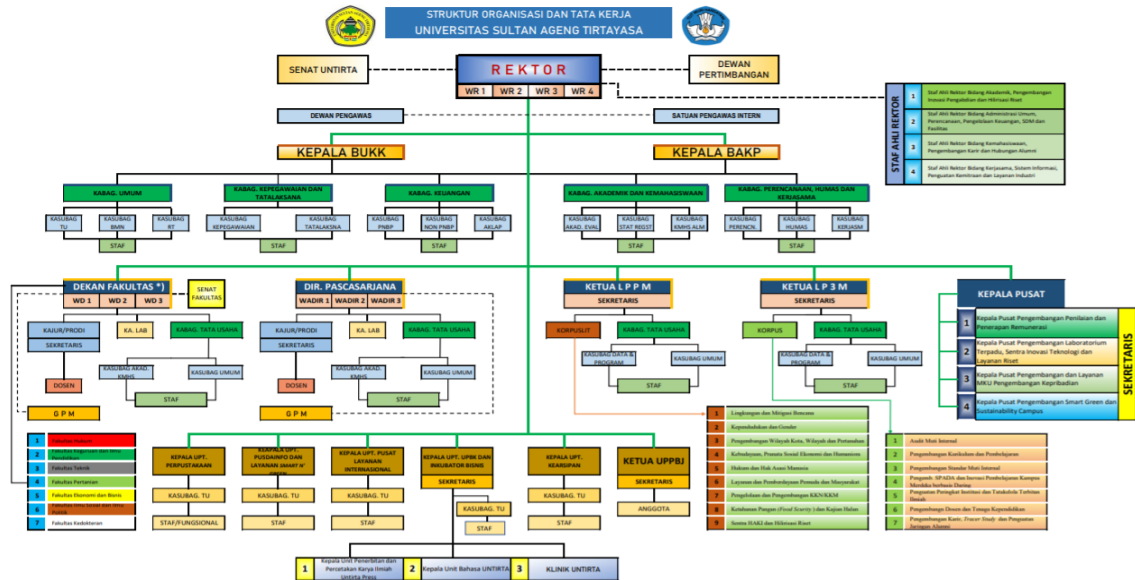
STRUKTUR ORGANISASI DAN TATA KERJA
UNIVERSITAS SULTAN AGENG TIRTAYASA

SENAT UNTIRTA

REKTOR

WR 1 | WR 2 | WR 3 | WR 4

DEWAN PERTIMBANGAN

STAF AHLI REKTOR

1 Staf Ahli Rektor Bidang Akademik, Pengembangan Inovasi Pengajaran dan Hilirisasi Riset
2 Staf Ahli Rektor Bidang Administrasi Umum, Perencanaan, Pengelolaan Keuangan, SDM dan Fasilitas
3 Staf Ahli Rektor Bidang Kemahasiswaan, Pengembangan Karir dan Hubungan Alumni
4 Staf Ahli Rektor Bidang Kerjasama, Sistem Informasi, Penguatan Kemitraan dan Layanan Industri

DEWAN PENGAWAS

SATUAN PENGAWAS INTERN

KEPALA BUKK

KEPALA BAKP

KABAG. UMUM
KASUBAG TU | KASUBAG BMN | KASUBAG RT
STAF

KABAG. KEPEGAWAIAN DAN TATALAKSANA
KASUBAG KEPEGAWAIAN | KASUBAG TATALAKSANA
STAF

KABAG. KEUANGAN
KASUBAG PNBP | KASUBAG NON PNBP | KASUBAG AKLAP
STAF

KABAG. AKADEMIK DAN KEMAHASISWAAN
KASUBAG AKAD. EVAL | KASUBAG STAT REGST | KASUBAG KMHS.ALM
STAF

KABAG. PERENCANAAN, HUMAS DAN KERJASAMA
KASUBAG PERENCN. | KASUBAG HUMAS | KASUBAG KERJASM
STAF

DEKAN FAKULTAS *)
WD 1 | WD 2 | WD 3
SENAT FAKULTAS
KAJUR/PRODI
SEKRETARIS
KA. LAB
KABAG. TATA USAHA
KASUBAG AKAD. KMHS
KASUBAG UMUM
DOSEN
STAF
G P M

DIR. PASCASARJANA
WADIR 1 | WADIR 2 | WADIR 3
KAJUR/PRODI
SEKRETARIS
KA. LAB
KABAG. TATA USAHA
KASUBAG AKAD. KMHS
KASUBAG UMUM
DOSEN
STAF
G P M

KETUA L P P M
SEKRETARIS
KORPUSLIT
KABAG. TATA USAHA
KASUBAG DATA & PROGRAM
KASUBAG UMUM
STAF

KETUA L P 3 M
SEKRETARIS
KORPUS
KABAG. TATA USAHA
KASUBAG DATA & PROGRAM
KASUBAG UMUM
STAF

KEPALA PUSAT
1 Kepala Pusat Pengembangan Penilaian dan Penerapan Remunerasi
2 Kepala Pusat Pengembangan Laboratorium Terpadu, Sentra Inovasi Teknologi dan Layanan Riset
3 Kepala Pusat Pengembangan dan Layanan MKU Pengembangan Kepribadian
4 Kepala Pusat Pengembangan Smart Green dan Sustainability Campus
SEKRETARIS

1 Fakultas Hukum
2 Fakultas Keguruan dan Ilmu Pendidikan
3 Fakultas Teknik
4 Fakultas Pertanian
5 Fakultas Ekonomi dan Bisnis
6 Fakultas Ilmu Sosial dan Ilmu Politik
7 Fakultas Kedokteran

KEPALA UPT. PERPUSTAKAAN
KASUBAG. TU
STAF/FUNGSIONAL

KEPALA UPT. PUSDAINFO DAN LAYANAN SMART N' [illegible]
KASUBAG. TU
STAF

KEPALA UPT. PUSAT LAYANAN INTERNASIONAL
KASUBAG. TU
STAF

KEPALA UPT. UPBK DAN INKUBATOR BISNIS
SEKRETARIS
KASUBAG. TU
STAF

KEPALA UPT. KEARSIPAN
KASUBAG. TU
STAF

KETUA UPPBJ
SEKRETARIS
ANGGOTA

1 Lingkungan dan Mitigasi Bencana
2 Kependudukan dan Gender
3 Pengembangan Wilayah Kota, Wilayah dan Pertanahan
4 Kebudayaan, Promosi Sosial Ekonomi dan Humaniora
5 Hukum dan Hak Asasi Manusia
6 Layanan dan Pemberdayaan Pemuda dan Masyarakat
7 Pengelolaan dan Pengembangan KKN/KKM
8 Ketahanan Pangan (Food Security) dan Kajian Halan
9 Sentra HAKI dan Hilirisasi Riset

1 Audit Mutu Internal
2 Pengembangan Kurikulum dan Pembelajaran
3 Pengembangan Standar Mutu Internal
4 Pengemb. SPADA dan Inovasi Pembelajaran Kampus Merdeka berbasis Daring
5 Penguatan Peringkat Institusi dan Tatakelola Terbitan Ilmiah
6 Pengembangan Dosen dan Tenaga Kependidikan
7 Pengembangan Karir, Tracer Study dan Penguatan Jaringan Alumni

1 Kepala Unit Penerbitan dan Percetakan Karya Ilmiah Untirta Press
2 Kepala Unit Bahasa UNTIRTA
3 KLINIK UNTIRTA